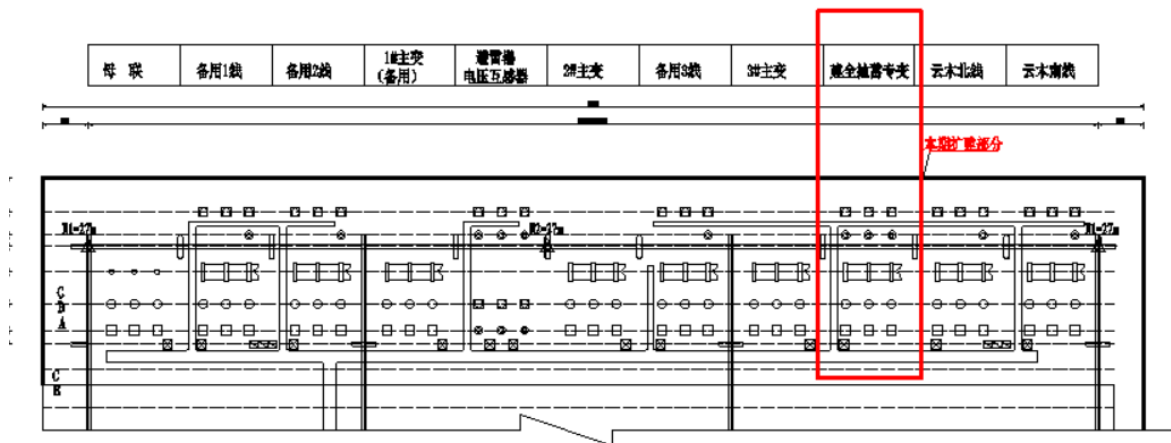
| 母 联 | 备用1线 | 备用2线 | 1#主变 (备用) | 避雷器 电压互感器 | 2#主变 | 备用3线 | 3#主变 | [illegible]专变 | 云木北线 | 云木南线 |
|---|---|---|---|---|---|---|---|---|---|---|

本期扩建部分

H1=27m
H2=27m
H1=27m

C
B
A

C
B